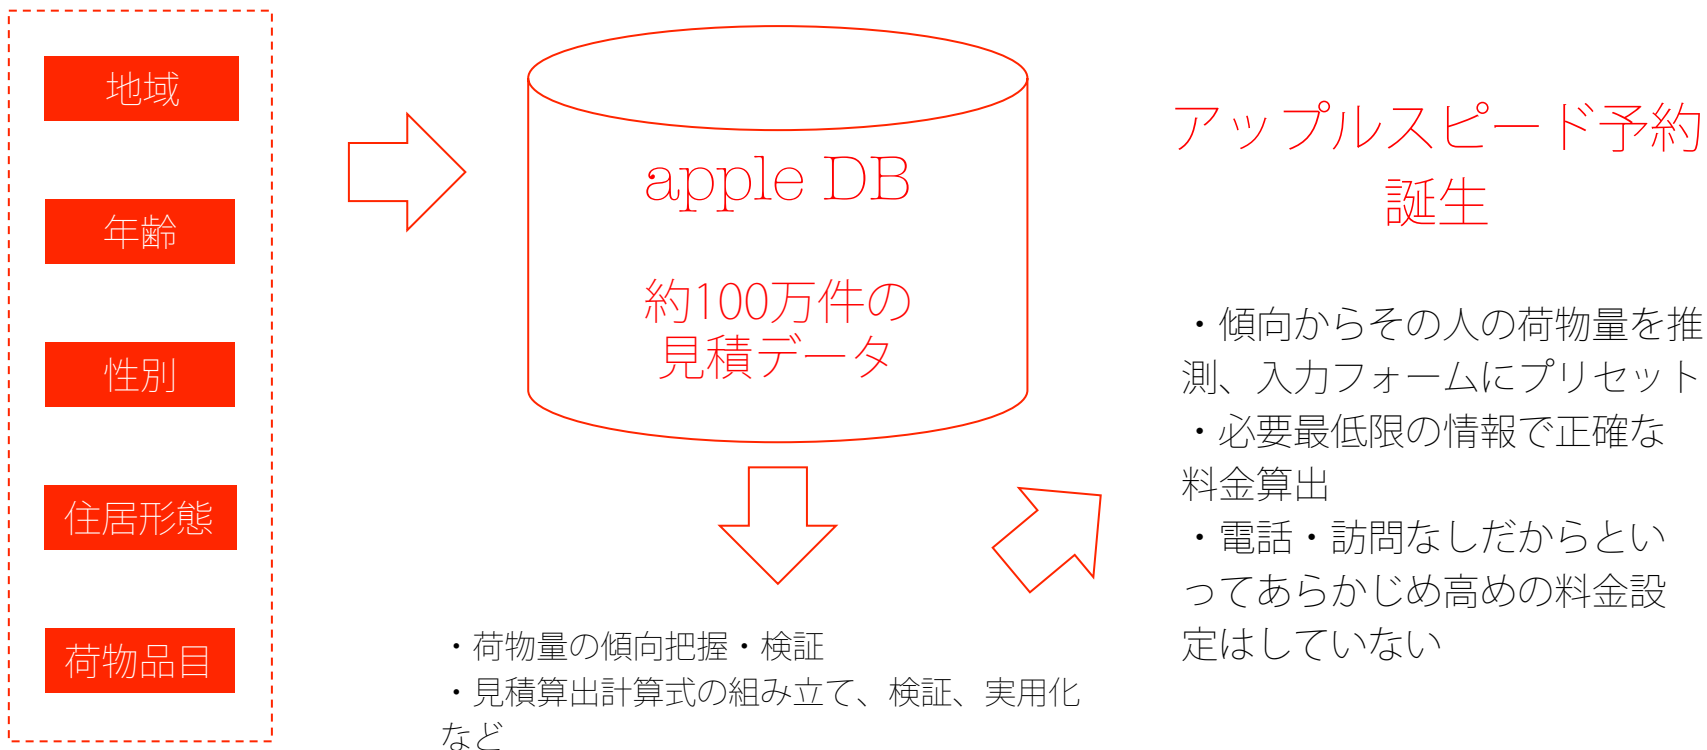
地域

年齢

性別

住居形態

荷物品目

apple DB

約100万件の見積データ

アップルスピード予約誕生

・傾向からその人の荷物量を推測、入力フォームにプリセット
・必要最低限の情報で正確な料金算出
・電話・訪問なしだからといってあらかじめ高めの料金設定はしていない

・荷物量の傾向把握・検証
・見積算出計算式の組み立て、検証、実用化など